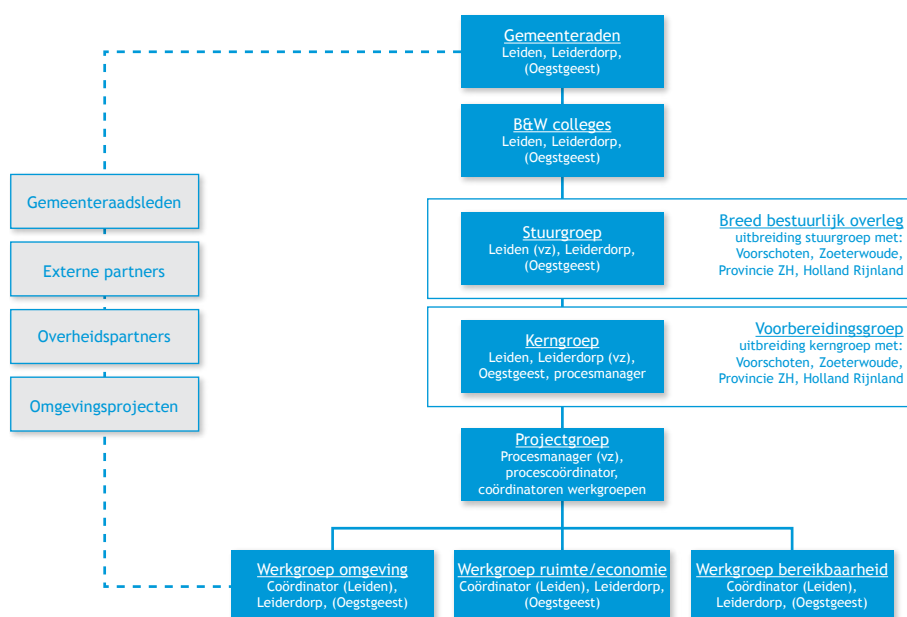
Gemeenteraden
Leiden, Leiderdorp, (Oegstgeest)

B&W colleges
Leiden, Leiderdorp, (Oegstgeest)

Gemeenteraadsleden

Externe partners

Overheidspartners

Omgevingsprojecten

Stuurgroep
Leiden (vz), Leiderdorp, (Oegstgeest)

Breed bestuurlijk overleg
uitbreiding stuurgroep met: Voorschoten, Zoeterwoude, Provincie ZH, Holland Rijnland

Kerngroep
Leiden, Leiderdorp (vz), Oegstgeest, procesmanager

Voorbereidingsgroep
uitbreiding kerngroep met: Voorschoten, Zoeterwoude, Provincie ZH, Holland Rijnland

Projectgroep
Procesmanager (vz), procescoördinator, coördinatoren werkgroepen

Werkgroep omgeving
Coördinator (Leiden), Leiderdorp, (Oegstgeest)

Werkgroep ruimte/economie
Coördinator (Leiden), Leiderdorp, (Oegstgeest)

Werkgroep bereikbaarheid
Coördinator (Leiden), Leiderdorp, (Oegstgeest)